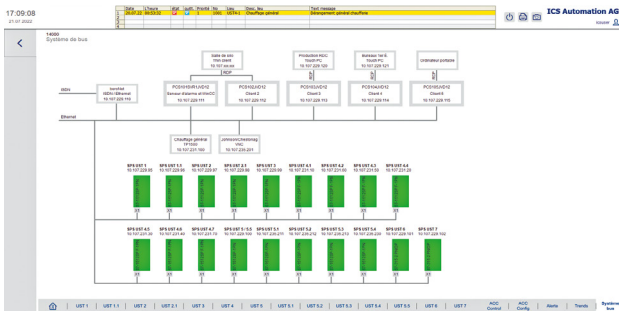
17:09:08
21.07.2022

| | Date | L'heure | état | quit. | Priorité | No | Lieu | Desc_lieu | Texte message |
|---|---|---|---|---|---|---|---|---|---|
| 1 | 29.07.22 | 09:53:32 | | | 1 | 2600 | 03764.1 | Chauffage général | Dérangement général chauffage |
| 2 | | | | | | | | | |
| 3 | | | | | | | | | |
| 4 | | | | | | | | | |

ICS Automation AG
Issuer

14000
Système de bus

Salle de séjour
Ventilateur
10.107.xxx.xxx

RDP

Production ADC
Touch PC
10.107.229.120

Bureau Net E
Touch PC
10.107.229.xxx

Ordinateur portable

IWSN

Isorobot
IWSN IGBernet
10.107.229.110

PCS100/DR/UI012
Serveur d'alarme et WinCC
10.107.229.111

PCS100/UI012
Client 2
10.107.229.112

PCS100/UI012
Client 3
10.107.229.113

PCS100/UI012
Client 4
10.107.229.114

PCS100/UI012
Client 5
10.107.229.115

Ethernet

Chauffage général
TP1500
10.107.231.160

Jalousie/Climatisation
VMC
10.107.234.201

SPS UST 1.1
10.107.229.95

SPS UST 1.2
10.107.229.96

SPS UST 1.3
10.107.229.97

SPS UST 2.1
10.107.229.98

SPS UST 3.1
10.107.229.99

SPS UST 4.1
10.107.231.10

SPS UST 4.2
10.107.231.50

SPS UST 4.3
10.107.231.55

SPS UST 4.4
10.107.231.20

SPS UST 4.5
10.107.231.30

SPS UST 4.6
10.107.231.40

SPS UST 4.7
10.107.231.70

SPS UST 5 / 5.5
10.107.229.100

SPS UST 5.1
10.107.229.210

SPS UST 5.2
10.107.229.212

SPS UST 5.3
10.107.229.213

SPS UST 5.4
10.107.229.160

SPS UST 6
10.107.229.161

SPS UST 7
10.107.229.102

UST 1 | UST 1.1 | UST 2 | UST 2.1 | UST 3 | UST 4 | UST 5 | UST 5.1 | UST 5.2 | UST 5.3 | UST 5.4 | UST 5.5 | UST 6 | UST 7 | ACC Control | ACC Config. | Alarm | Trends | Système bus